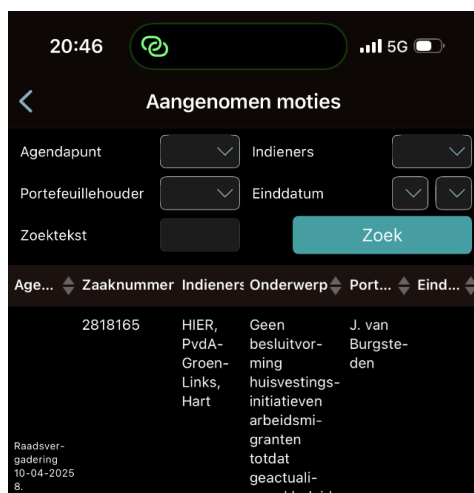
20:46

5G

Aangenomen moties

Agendapunt

Indieners

Portefeuillehouder

Einddatum

Zoektekst

Zoek

| Age... | Zaaknummer | Indieners | Onderwerp | Port... | Eind... |
|---|---|---|---|---|---|
| Raadsvergadering 10-04-2025 8. | 2818165 | HIER, PvdA-GroenLinks, Hart | Geen besluitvorming huisvestingsinitiatieven arbeidsmigranten totdat geactuali- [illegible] | J. van Burgsteden | |